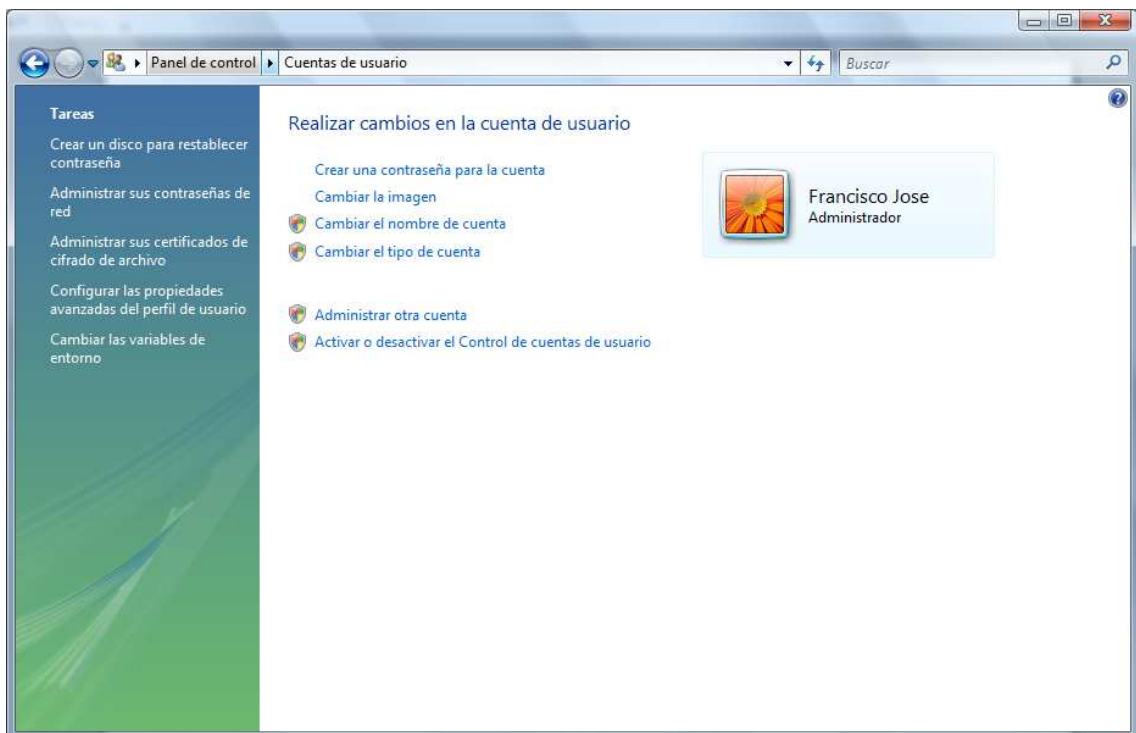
Panel de control ▸ Cuentas de usuario

Buscar

Tareas

Crear un disco para restablecer contraseña

Administrar sus contraseñas de red

Administrar sus certificados de cifrado de archivo

Configurar las propiedades avanzadas del perfil de usuario

Cambiar las variables de entorno

Realizar cambios en la cuenta de usuario

Crear una contraseña para la cuenta

Cambiar la imagen

Cambiar el nombre de cuenta

Cambiar el tipo de cuenta

Administrar otra cuenta

Activar o desactivar el Control de cuentas de usuario

Francisco Jose
Administrador